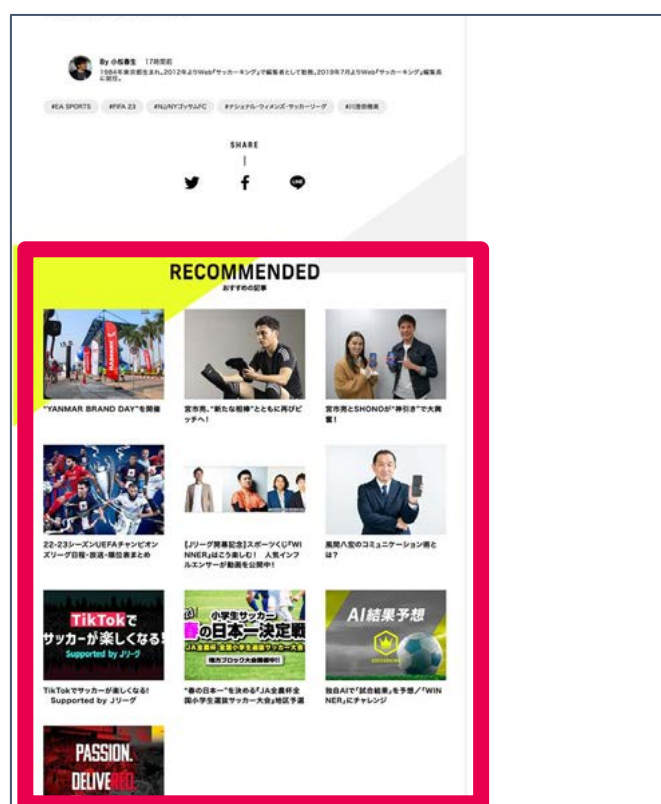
By 小松春生　17時間前
1984年東京都生まれ。2012年よりWeb『サッカーキング』で編集者として勤務。2019年7月よりWeb『サッカーキング』編集長に就任。

#EA SPORTS　#FIFA 23　#NJ/NYゴッサムFC　#ナショナル・ウィメンズ・サッカーリーグ　#川澄奈穂美

SHARE

RECOMMENDED
おすすめの記事

"YANMAR BRAND DAY"を開催

宮市亮、"新たな相棒"とともに再びピッチへ！

宮市亮とSHONOが"神引き"で大興奮！

22-23シーズンUEFAチャンピオンズリーグ日程・放送・順位表まとめ

【Jリーグ開幕記念】スポーツくじ『WINNER』はこう楽しむ！　人気インフルエンサーが動画を公開中！

風間八宏のコミュニケーション術とは？

TikTokで
サッカーが楽しくなる!
Supported by Jリーグ

TikTokでサッカーが楽しくなる!
Supported by Jリーグ

小学生サッカー
春の日本一決定戦
JA全農杯 全国小学生選抜サッカー大会
地方ブロック大会開催中!!

"春の日本一"を決める『JA全農杯全国小学生選抜サッカー大会』地区予選

AI結果予想

独自AIで「試合結果」を予想／『WINNER』にチャレンジ

PASSION.
DELIVERED.